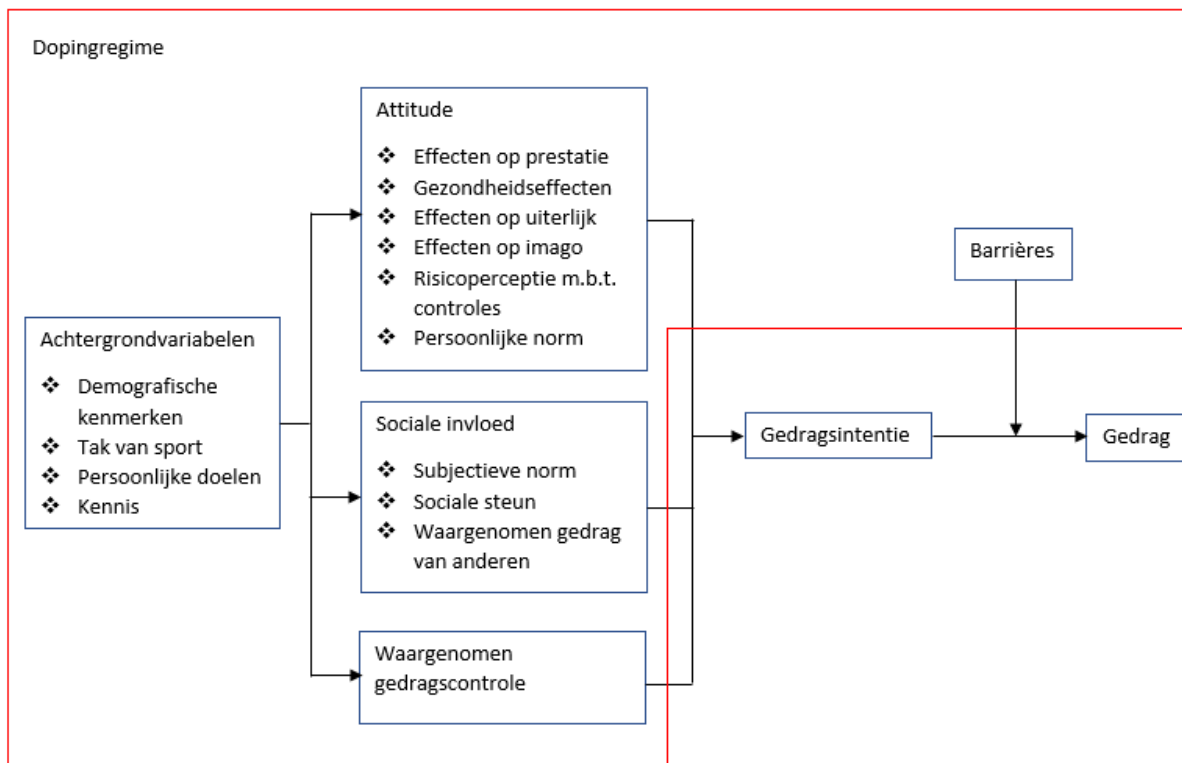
Dopingregime

Achtergrondvariabelen

- Demografische kenmerken
- Tak van sport
- Persoonlijke doelen
- Kennis

Attitude

- Effecten op prestatie
- Gezondheidseffecten
- Effecten op uiterlijk
- Effecten op imago
- Risicoperceptie m.b.t. controles
- Persoonlijke norm

Sociale invloed

- Subjectieve norm
- Sociale steun
- Waargenomen gedrag van anderen

Waargenomen gedragscontrole

Barrières

Gedragsintentie

Gedrag